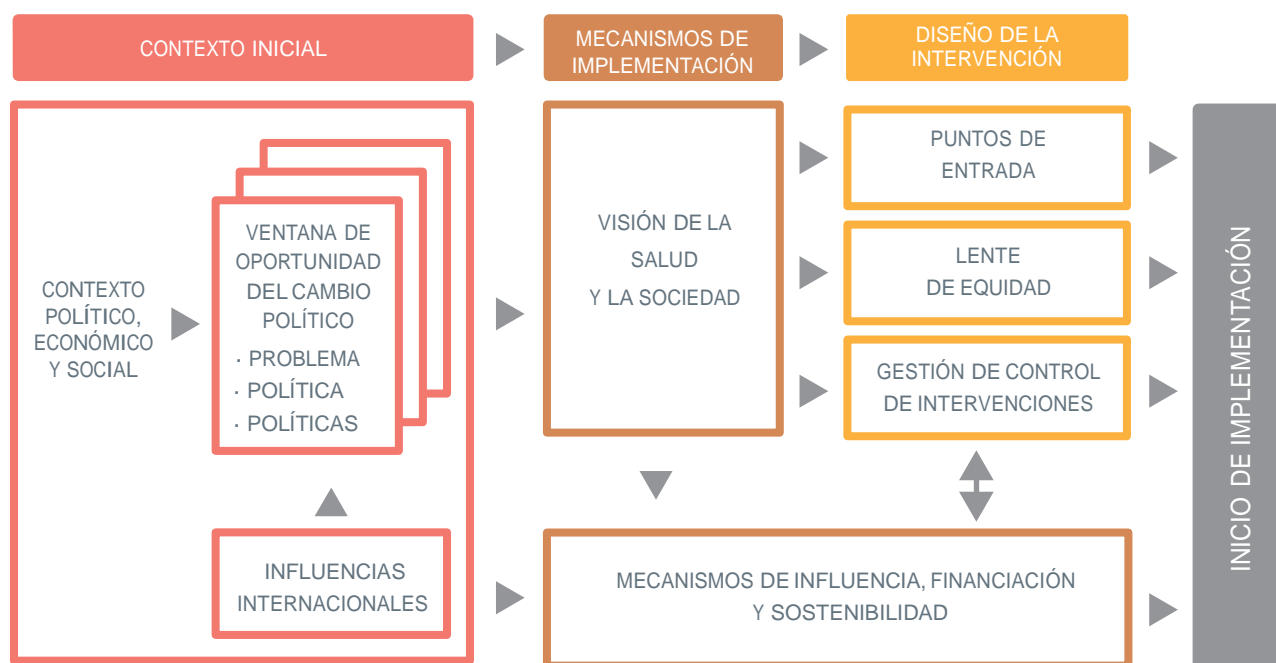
CONTEXTO INICIAL

MECANISMOS DE IMPLEMENTACIÓN

DISEÑO DE LA INTERVENCIÓN

CONTEXTO POLÍTICO, ECONÓMICO Y SOCIAL

VENTANA DE OPORTUNIDAD DEL CAMBIO POLÍTICO
· PROBLEMA
· POLÍTICA
· POLÍTICAS

INFLUENCIAS INTERNACIONALES

VISIÓN DE LA SALUD Y LA SOCIEDAD

PUNTOS DE ENTRADA

LENTE DE EQUIDAD

GESTIÓN DE CONTROL DE INTERVENCIONES

MECANISMOS DE INFLUENCIA, FINANCIACIÓN Y SOSTENIBILIDAD

INICIO DE IMPLEMENTACIÓN